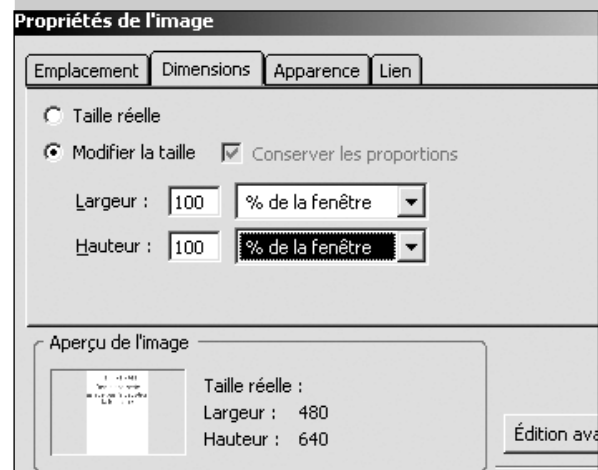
Propriétés de l'image

Emplacement | Dimensions | Apparence | Lien

Taille réelle

Modifier la taille
Conserver les proportions

Largeur : 100 % de la fenêtre

Hauteur : 100 % de la fenêtre

Aperçu de l'image

Taille réelle :
Largeur : 480
Hauteur : 640

Édition ava